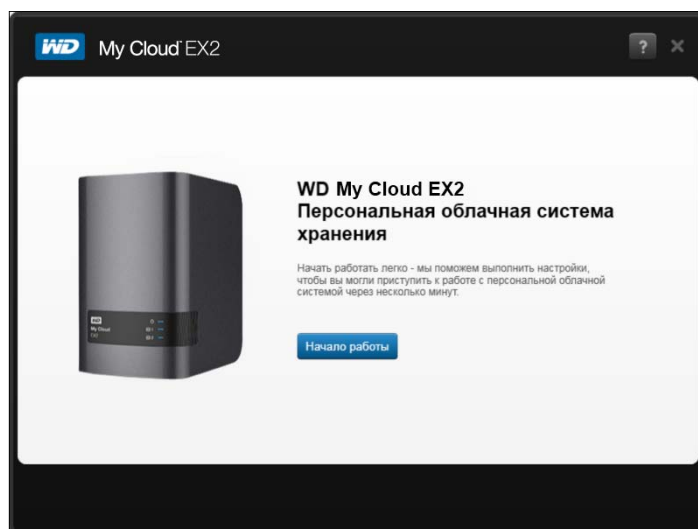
WD My Cloud EX2

?

WD My Cloud EX2
Персональная облачная система хранения

Начать работать легко - мы поможем выполнить настройки, чтобы вы могли приступить к работе с персональной облачной системой через несколько минут.

Начало работы

WD
My Cloud
EX2